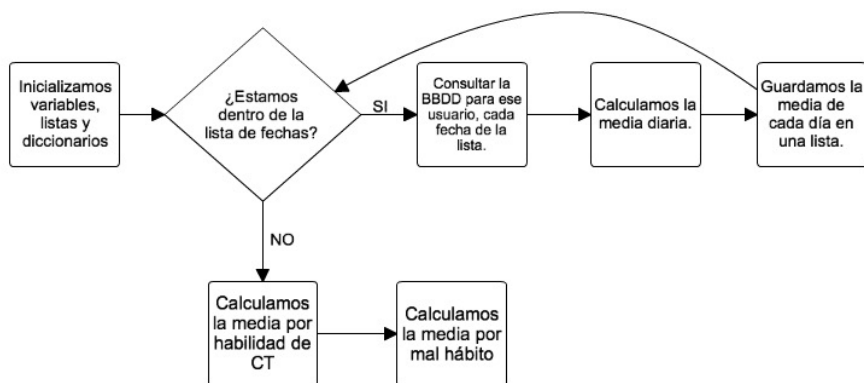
Inicializamos variables, listas y diccionarios

¿Estamos dentro de la lista de fechas?

SI

Consultar la BBDD para ese usuario, cada fecha de la lista.

Calculamos la media diaria.

Guardamos la media de cada día en una lista.

NO

Calculamos la media por habilidad de CT

Calculamos la media por mal hábito